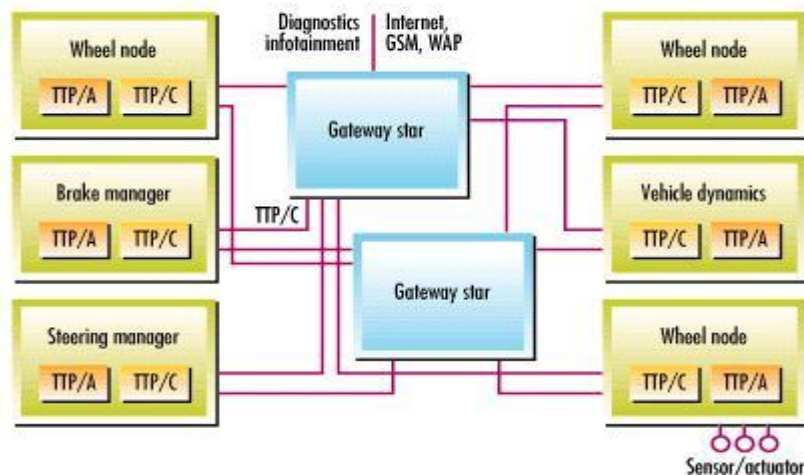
Wheel node
TTP/A
TTP/C

Diagnostics infotainment

Internet, GSM, WAP

Wheel node
TTP/C
TTP/A

Gateway star

Brake manager
TTP/A
TTP/C

TTP/C

Vehicle dynamics
TTP/C
TTP/A

Gateway star

Steering manager
TTP/A
TTP/C

Wheel node
TTP/C
TTP/A

Sensor/actuator